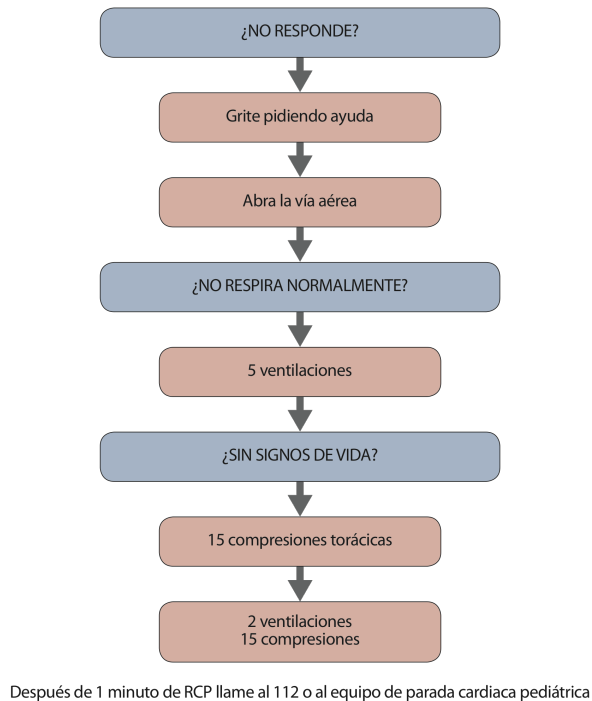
¿NO RESPONDE?

Grite pidiendo ayuda

Abra la vía aérea

¿NO RESPIRA NORMALMENTE?

5 ventilaciones

¿SIN SIGNOS DE VIDA?

15 compresiones torácicas

2 ventilaciones
15 compresiones

Después de 1 minuto de RCP llame al 112 o al equipo de parada cardiaca pediátrica